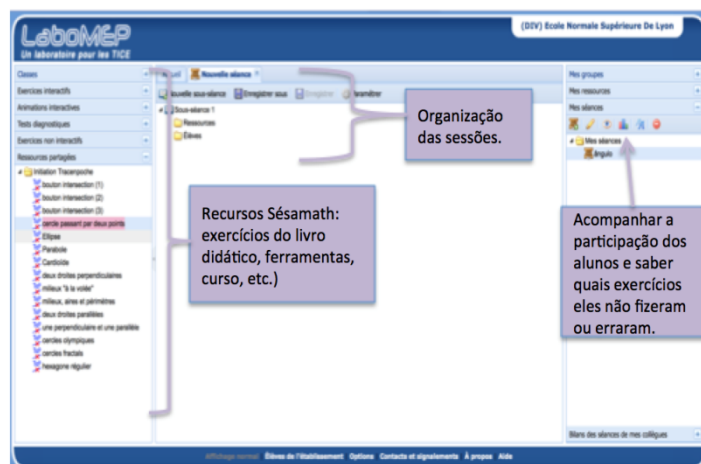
LaboMEP
Un laboratoire pour les TICE

(DIV) Ecole Normale Supérieure De Lyon

Classes
Exercices interactifs
Animations interactives
Tests diagnostiques
Exercices non interactifs
Ressources partagées
Initiation Tracenpoche
bouton intersection (1)
bouton intersection (2)
bouton intersection (3)
cercle passant par deux points
Ellipse
Parabole
Cardioïde
deux droites perpendiculaires
milieux "à la volée"
milieux, aires et périmètres
deux droites parallèles
une perpendiculaire et une parallèle
cercles olympiques
cercles fractals
hexagone régulier

Accueil
Nouvelle séance
Nouvelle sous-séance
Enregistrer sous
Enregistrer
Paramétrer
Sous-séance 1
Ressources
Élèves

Organização das sessões.

Recursos Sésamath: exercícios do livro didático, ferramentas, curso, etc.)

Mes groupes
Mes ressources
Mes séances
Mes séances
ângulo

Acompanhar a participação dos alunos e saber quais exercícios eles não fizeram ou erraram.

Bilans des séances de mes collègues

Affichage normal
Élèves de l'établissement
Options
Contacts et signalements
À propos
Aide